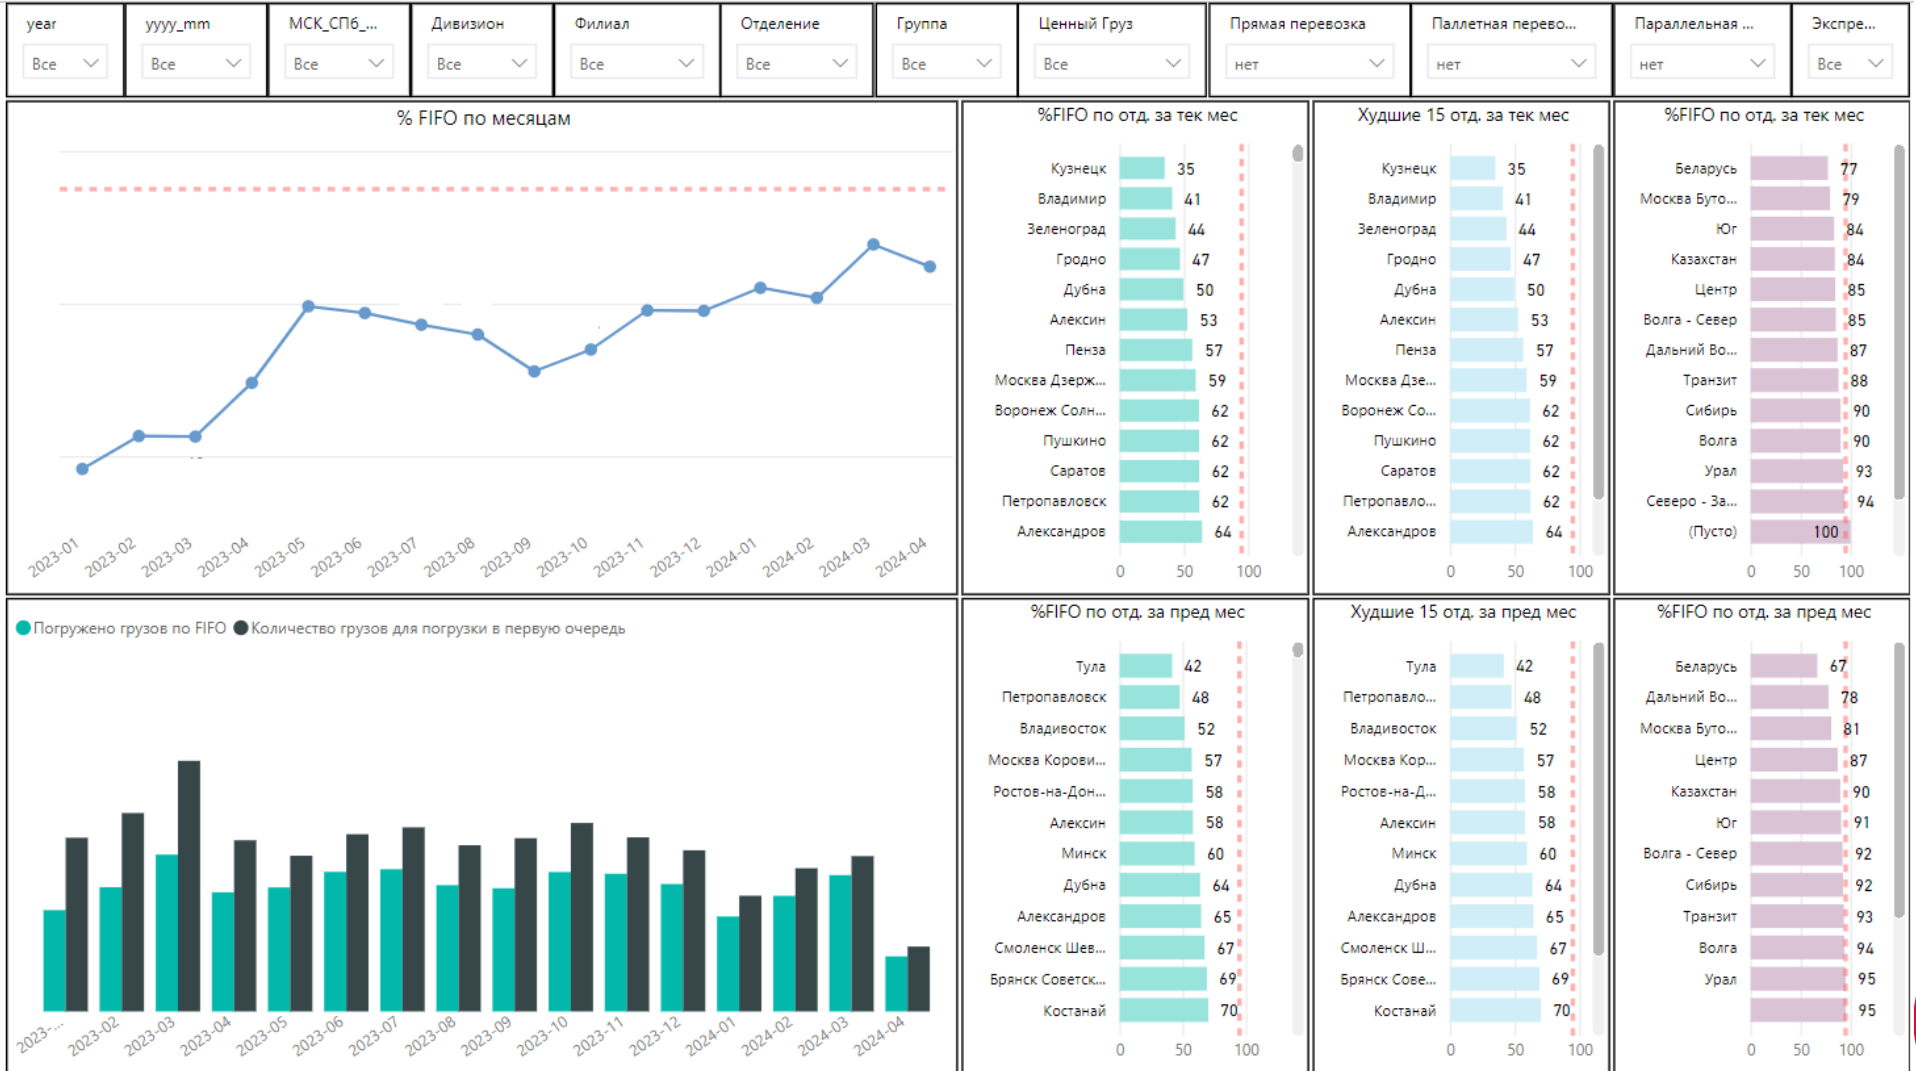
year
Все

yyyy_mm
Все

МСК_СПб_...
Все

Дивизион
Все

Филиал
Все

Отделение
Все

Группа
Все

Ценный Груз
Все

Прямая перевозка
нет

Паллетная перево...
нет

Параллельная ...
нет

Экспре...
Все

% FIFO по месяцам

2023-01 2023-02 2023-03 2023-04 2023-05 2023-06 2023-07 2023-08 2023-09 2023-10 2023-11 2023-12 2024-01 2024-02 2024-03 2024-04

%FIFO по отд. за тек мес

Кузнецк 35
Владимир 41
Зеленоград 44
Гродно 47
Дубна 50
Алексин 53
Пенза 57
Москва Дзерж... 59
Воронеж Солн... 62
Пушкино 62
Саратов 62
Петропавловск 62
Александров 64

0 50 100

Худшие 15 отд. за тек мес

Кузнецк 35
Владимир 41
Зеленоград 44
Гродно 47
Дубна 50
Алексин 53
Пенза 57
Москва Дзе... 59
Воронеж Со... 62
Пушкино 62
Саратов 62
Петропавло... 62
Александров 64

0 50 100

%FIFO по отд. за тек мес

Беларусь 77
Москва Буто... 79
Юг 84
Казахстан 84
Центр 85
Волга - Север 85
Дальний Во... 87
Транзит 88
Сибирь 90
Волга 90
Урал 93
Северо - За... 94
(Пусто) 100

0 50 100

Погружено грузов по FIFO Количество грузов для погрузки в первую очередь

2023-... 2023-02 2023-03 2023-04 2023-05 2023-06 2023-07 2023-08 2023-09 2023-10 2023-11 2023-12 2024-01 2024-02 2024-03 2024-04

%FIFO по отд. за пред мес

Тула 42
Петропавловск 48
Владивосток 52
Москва Корови... 57
Ростов-на-Дон... 58
Алексин 58
Минск 60
Дубна 64
Александров 65
Смоленск Шев... 67
Брянск Советск... 69
Костанай 70

0 50 100

Худшие 15 отд. за пред мес

Тула 42
Петропавло... 48
Владивосток 52
Москва Кор... 57
Ростов-на-Д... 58
Алексин 58
Минск 60
Дубна 64
Александров 65
Смоленск Ш... 67
Брянск Сове... 69
Костанай 70

0 50 100

%FIFO по отд. за пред мес

Беларусь 67
Дальний Во... 78
Москва Буто... 81
Центр 87
Казахстан 90
Юг 91
Волга - Север 92
Сибирь 92
Транзит 93
Волга 94
Урал 95
95

0 50 100